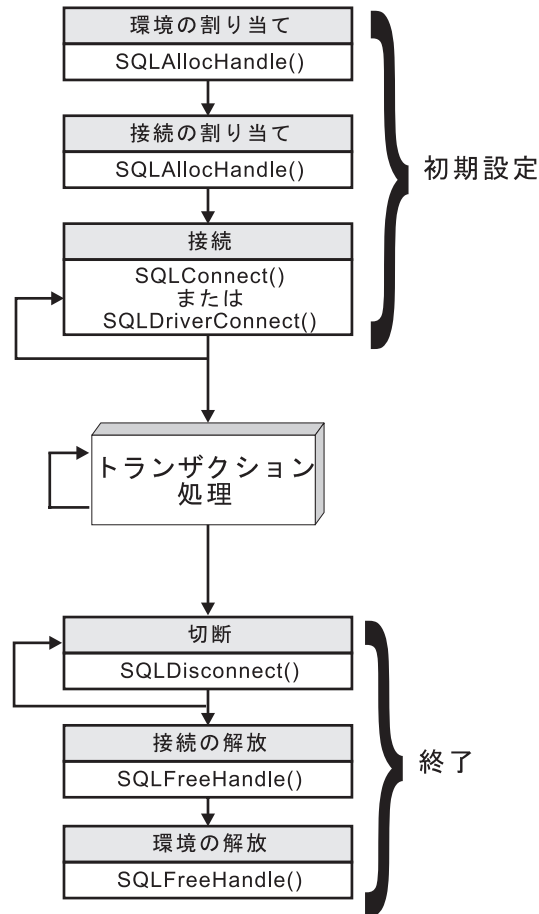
環境の割り当て

SQLAllocHandle()

接続の割り当て

SQLAllocHandle()

接続

SQLConnect()
または
SQLDriverConnect()

初期設定

トランザクション
処理

切断

SQLDisconnect()

接続の解放

SQLFreeHandle()

環境の解放

SQLFreeHandle()

終了